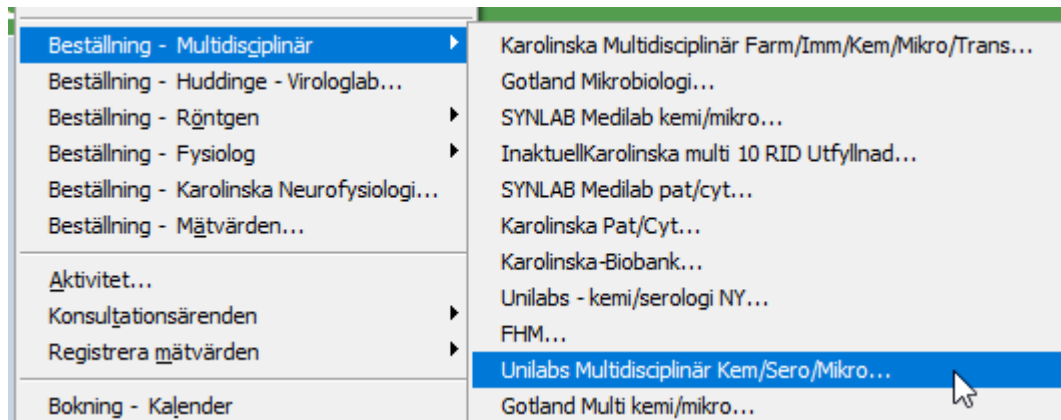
Beställning - Multidisciplinär
Beställning - Huddinge - Viroloqlab...
Beställning - Röntgen
Beställning - Fysiolog
Beställning - Karolinska Neurofysiologi...
Beställning - Mätvärden...

Aktivitet...
Konsultationsärenden
Registrera mätvärden

Bokning - Kalender

Karolinska Multidisciplinär Farm/Imm/Kem/Mikro/Trans...
Gotland Mikrobiologi...
SYNLAB Medilab kemi/mikro...
InaktuellKarolinska multi 10 RID Utfyllnad...
SYNLAB Medilab pat/cyt...
Karolinska Pat/Cyt...
Karolinska-Biobank...
Unilabs - kemi/serologi NY...
FHM...
Unilabs Multidisciplinär Kem/Sero/Mikro...
Gotland Multi kemi/mikro...